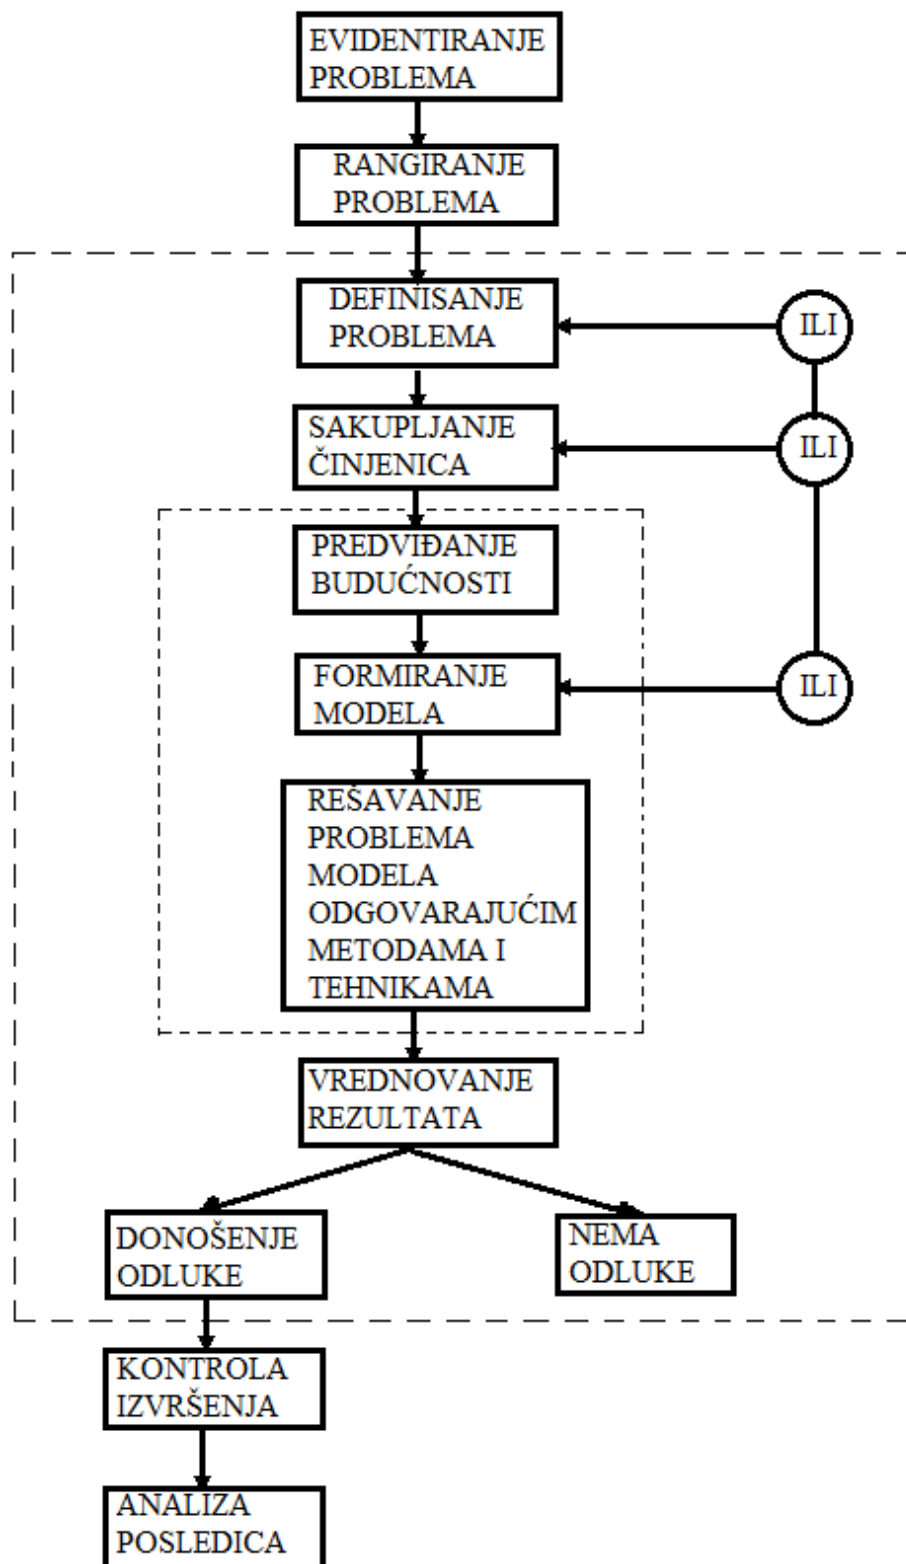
EVIDENTIRANJE PROBLEMA

RANGIRANJE PROBLEMA

DEFINISANJE PROBLEMA

ILI

SAKUPLJANJE ČINJENICA

ILI

PREDVIĐANJE BUDUĆNOSTI

FORMIRANJE MODELA

ILI

REŠAVANJE PROBLEMA MODELA ODGOVARAJUĆIM METODAMA I TEHNIKAMA

VREDNOVANJE REZULTATA

DONOŠENJE ODLUKE

NEMA ODLUKE

KONTROLA IZVRŠENJA

ANALIZA POSLEDICA